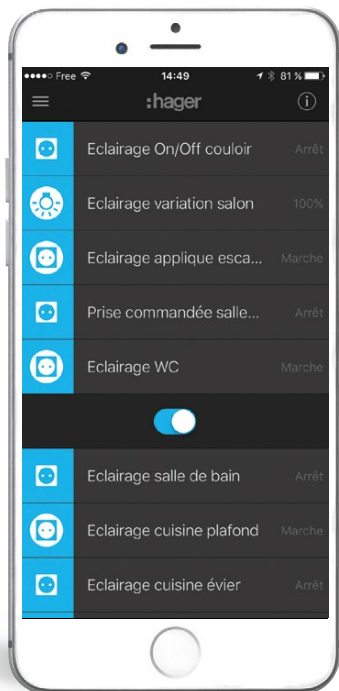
●●●●○ Free 14:49 81 %

:hager

Eclairage On/Off couloir Arrêt

Eclairage variation salon 100%

Eclairage applique esca... Marche

Prise commandée salle... Arrêt

Eclairage WC Marche

Eclairage salle de bain Arrêt

Eclairage cuisine plafond Marche

Eclairage cuisine évier Arrêt